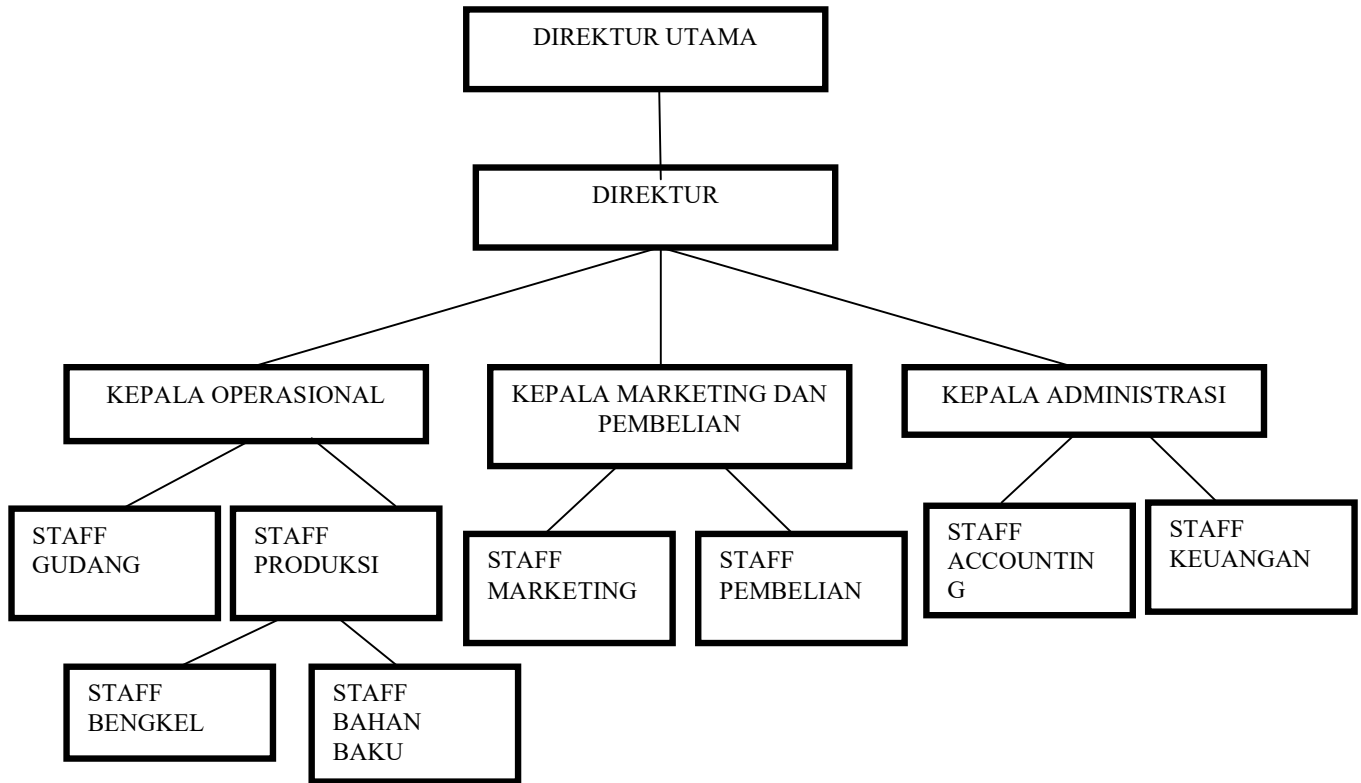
DIREKTUR UTAMA

DIREKTUR

KEPALA OPERASIONAL

KEPALA MARKETING DAN PEMBELIAN

KEPALA ADMINISTRASI

STAFF GUDANG

STAFF PRODUKSI

STAFF MARKETING

STAFF PEMBELIAN

STAFF ACCOUNTIN G

STAFF KEUANGAN

STAFF BENGKEL

STAFF BAHAN BAKU